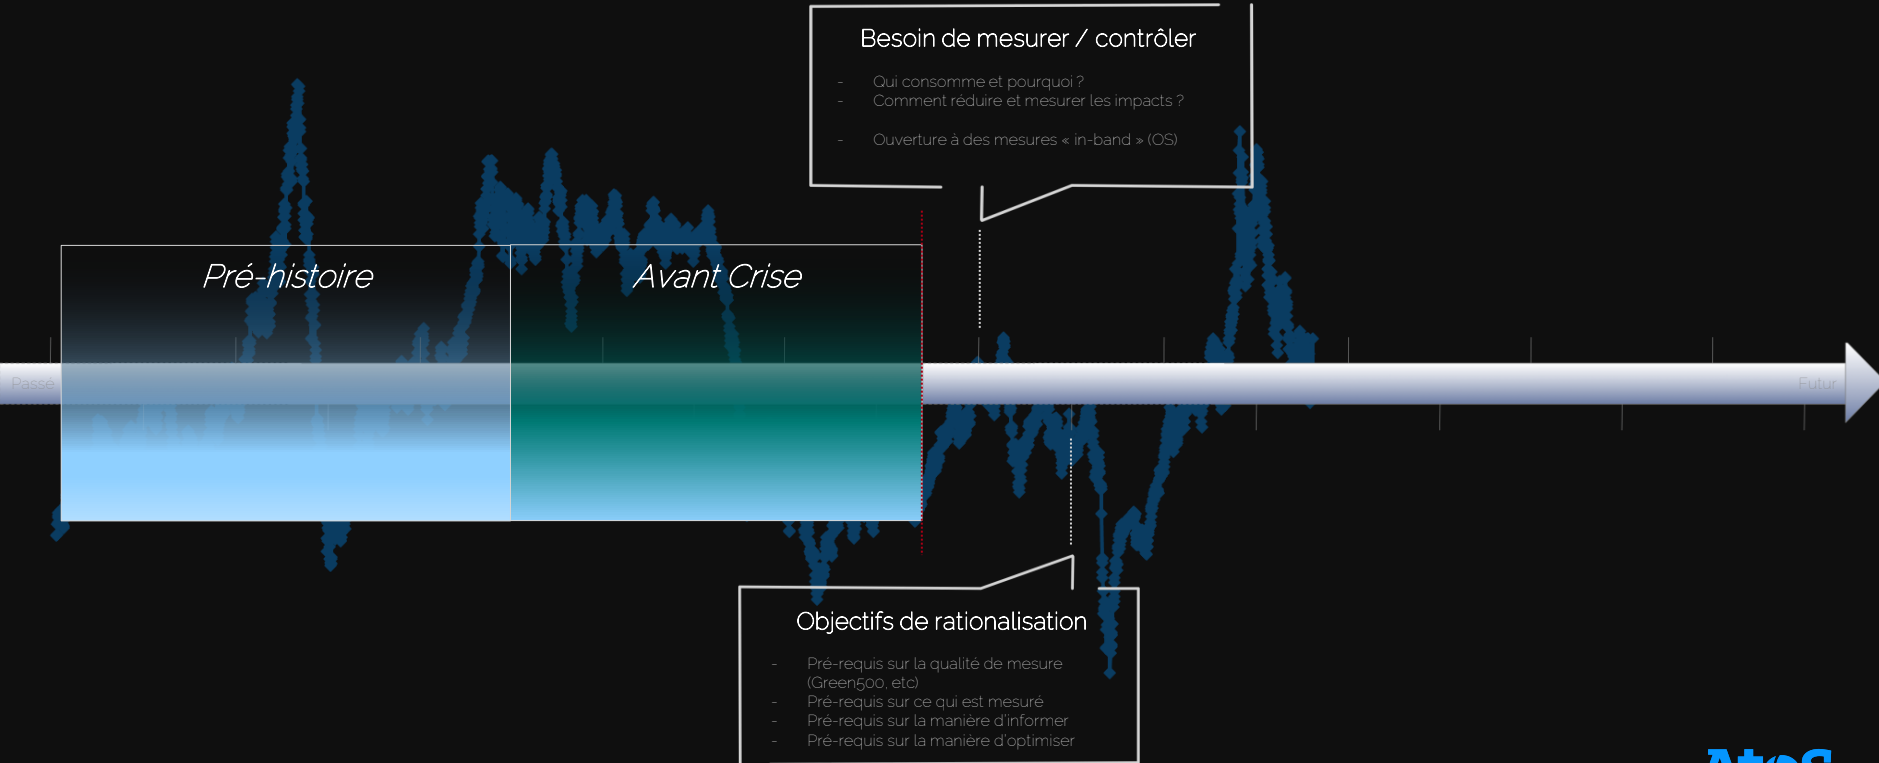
Besoin de mesurer / contrôler

- Qui consomme et pourquoi ?
- Comment réduire et mesurer les impacts ?

- Ouverture à des mesures « in-band » (OS)

Pré-histoire

Avant Crise

Passé

Futur

Objectifs de rationalisation

- Pré-requis sur la qualité de mesure (Green500, etc)
- Pré-requis sur ce qui est mesuré
- Pré-requis sur la manière d'informer
- Pré-requis sur la manière d'optimiser

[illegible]